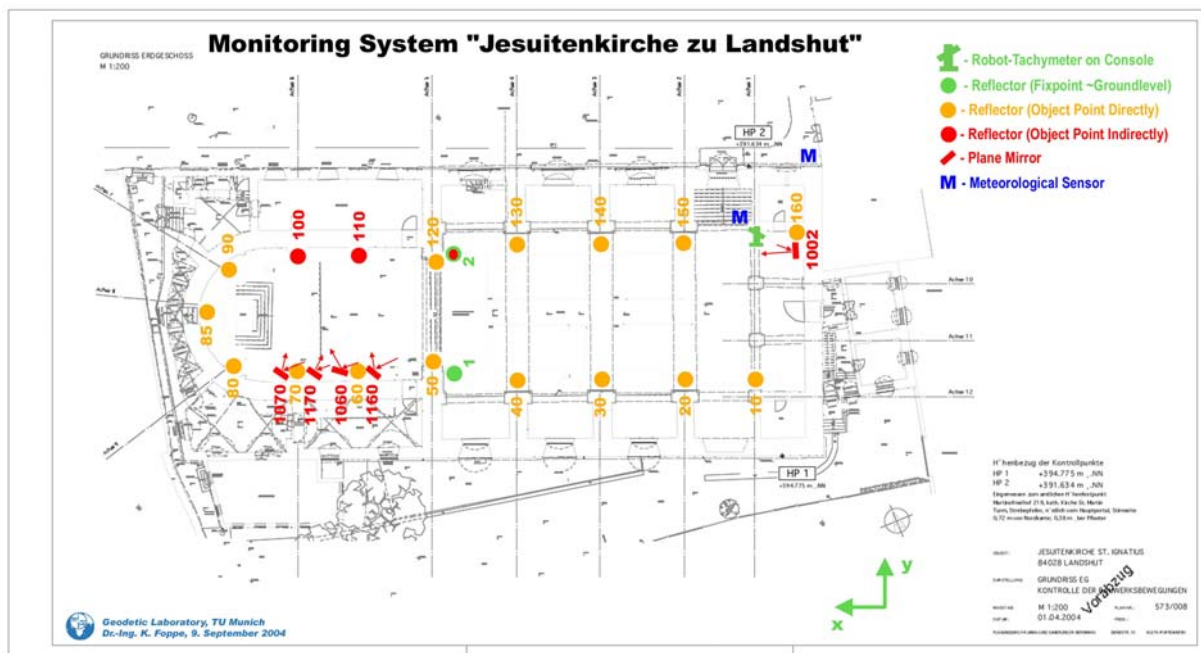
Monitoring System "Jesuitenkirche zu Landshut"

GRUNDRISS ERDGESCHOSS
M 1:200

- Robot-Tachymeter on Console
- Reflector (Fixpoint ~Groundlevel)
- Reflector (Object Point Directly)
- Reflector (Object Point Indirectly)
- Plane Mirror
M - Meteorological Sensor

HP 2
+391.634 m ..NN

M

100 110 120 130 140 150 160
90 2 M 1002
85
80 70 60 50 1 40 30 20 10
1070 1170 1060 1160

Achse 10
Achse 11
Achse 12

HP 1
+394.775 m ..NN

H"henbezug der Kontrollpunkte
HP 1 +394.775 m ..NN
HP 2 +391.634 m ..NN
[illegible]

JESUITENKIRCHE ST. IGNATIUS
84028 LANDSHUT
GRUNDRISS EG
KONTROLLE DER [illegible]WERKSBEWEGUNGEN
M 1:200
01.04.2004
573/008
Vorabzug

y
x

Geodetic Laboratory, TU Munich
Dr.-Ing. K. Foppe, 9. September 2004